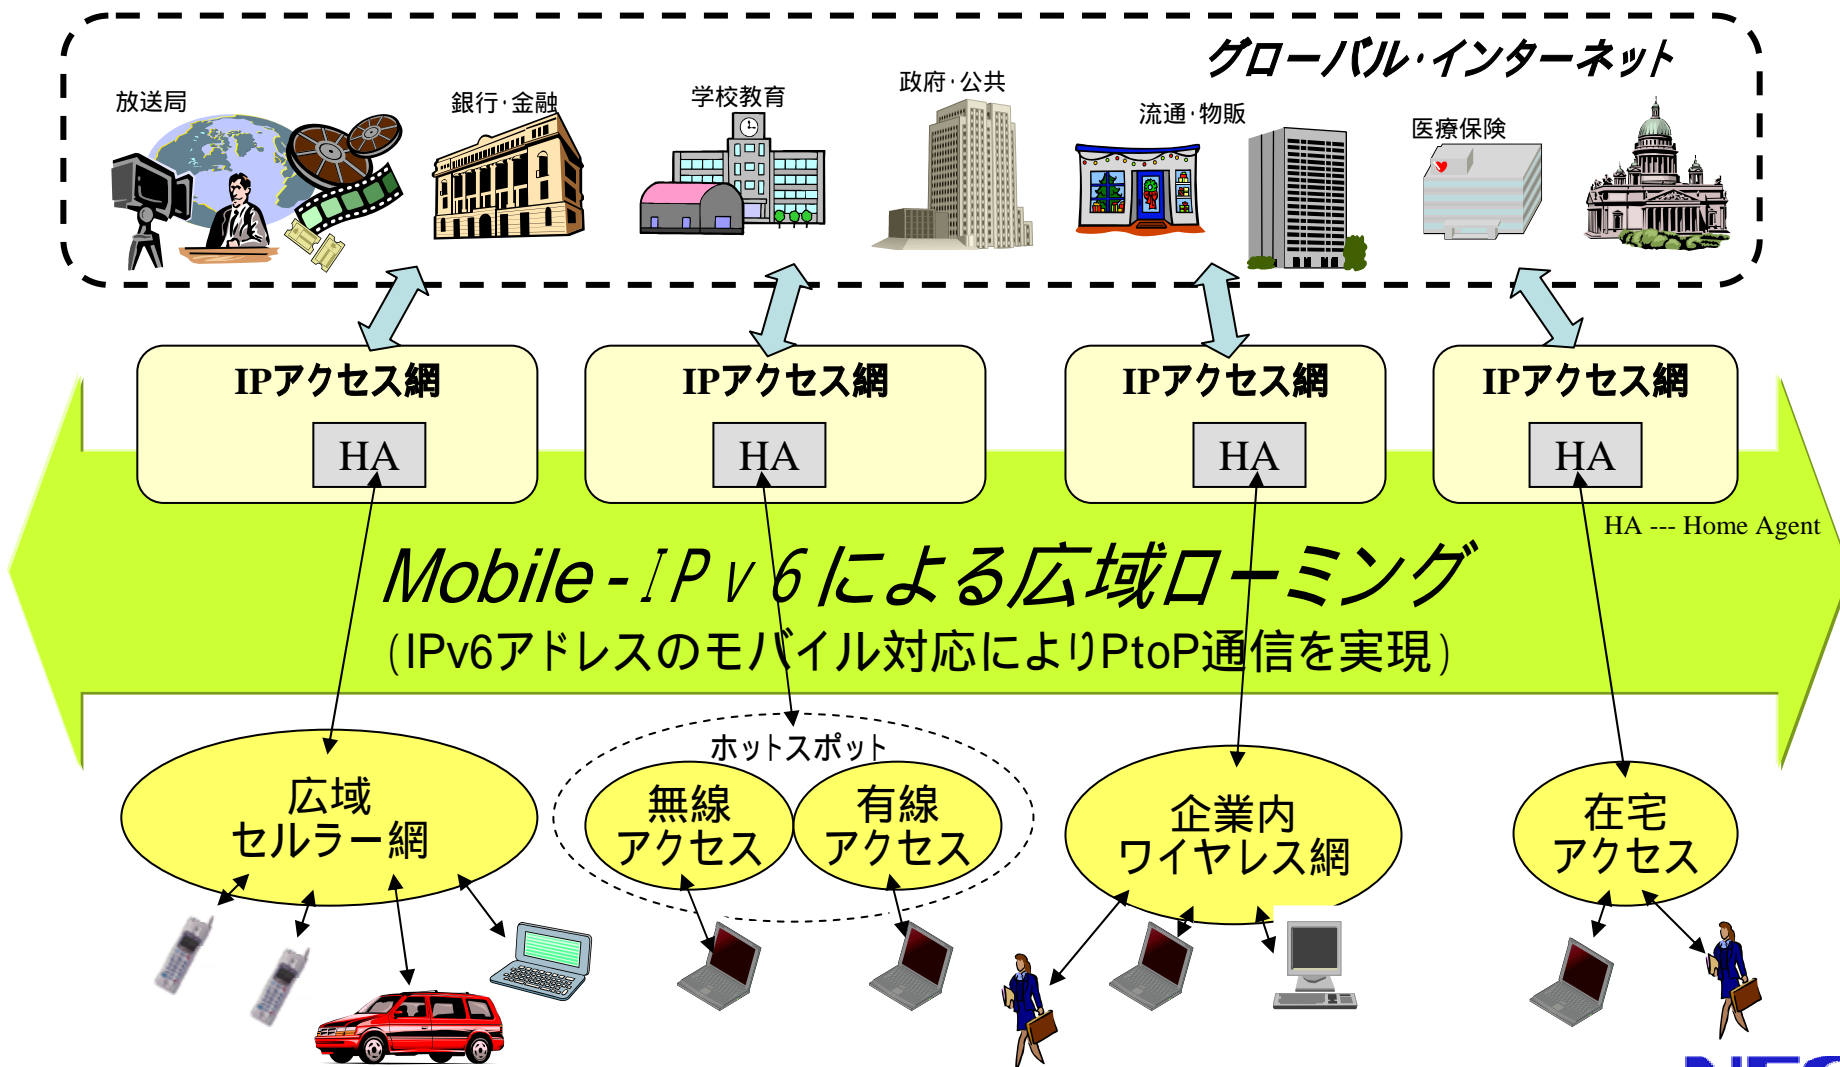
グローバル・インターネット

放送局

銀行・金融

学校教育

政府・公共

流通・物販

医療保険

IPアクセス網
HA

IPアクセス網
HA

IPアクセス網
HA

IPアクセス網
HA

HA --- Home Agent

Mobile-IPv6による広域ローミング
(IPv6アドレスのモバイル対応によりPtoP通信を実現)

ホットスポット

広域
セルラー網

無線
アクセス

有線
アクセス

企業内
ワイヤレス網

在宅
アクセス